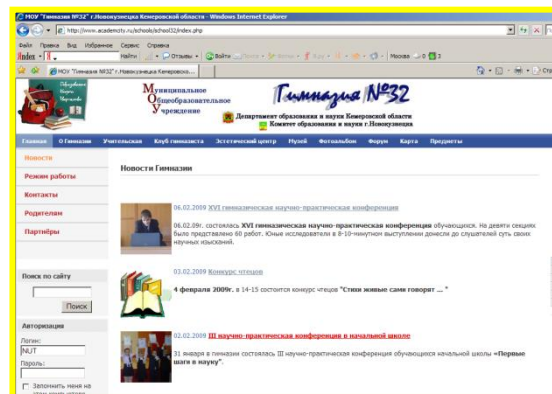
МОУ "Гимназия №32" г.Новокузнецка Кемеровской области - Windows Internet Explorer

http://www.academcity.ru/schools/school32/index.php

Файл Правка Вид Избранное Сервис Справка

Яndex Найти Отзывы Войти Почта Фотки Я.ру Москва 0 3

МОУ "Гимназия №32" г.Новокузнецка Кемеровск...

Муниципальное Общеобразовательное Учреждение

Гимназия №32

Департамент образования и науки Кемеровской области
Комитет образования и науки г.Новокузнецка

Главная | О Гимназии | Учительская | Клуб гимназиста | Эстетический центр | Музей | Фотоальбом | Форум | Карта | Предметы

Новости
Режим работы
Контакты
Родителям
Партнёры

Поиск по сайту
Поиск

Авторизация
Логин:
NUT
Пароль:
Запомнить меня на

Новости Гимназии

06.02.2009 XVI гимназическая научно-практическая конференция

06.02.09г. состоялась XVI гимназическая научно-практическая конференция обучающихся. На девяти секциях было представлено 60 работ. Юные исследователи в 8-10-минутном выступлении донесли до слушателей суть своих научных изысканий.

03.02.2009 Конкурс чтецов

4 февраля 2009г. в 14-15 состоится конкурс чтецов "Стихи живые сами говорят ... "

02.02.2009 III научно-практическая конференция в начальной школе

31 января в гимназии состоялась III научно-практическая конференция обучающихся начальной школы «Первые шаги в науку».